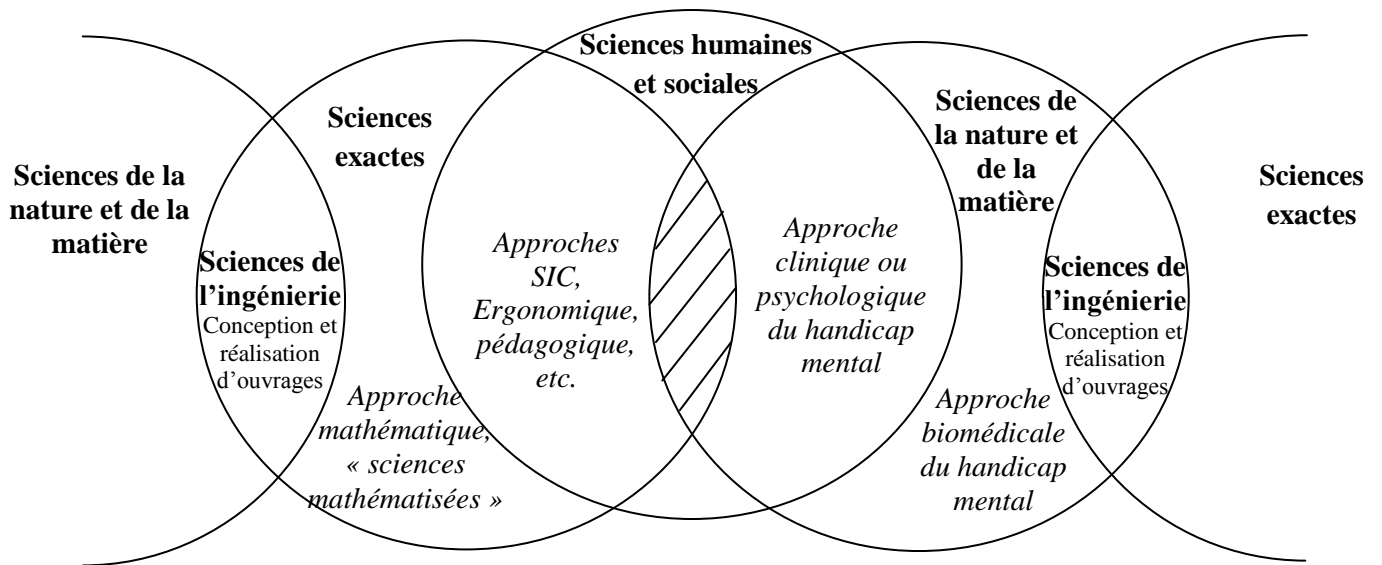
Sciences humaines et sociales

Sciences exactes

Sciences de la nature et de la matière

Sciences de la nature et de la matière

Sciences exactes

Sciences de l'ingénierie
Conception et réalisation d'ouvrages

*Approches SIC, Ergonomique, pédagogique, etc.*

*Approche clinique ou psychologique du handicap mental*

Sciences de l'ingénierie
Conception et réalisation d'ouvrages

*Approche mathématique, « sciences mathématisées »*

*Approche biomédicale du handicap mental*